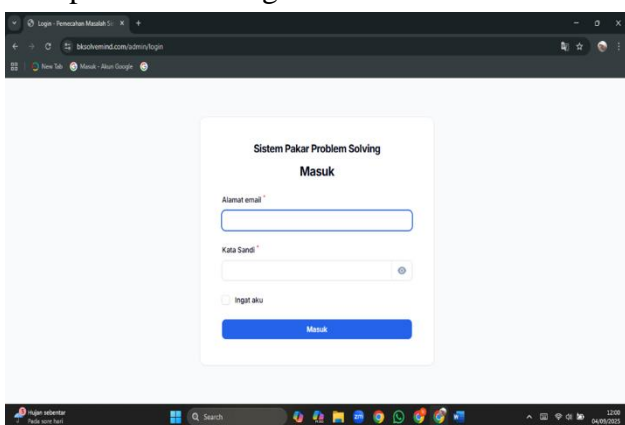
Login - Pemecahan Masalah Si

bksolvemind.com/admin/login

New Tab  Masuk - Akun Google

Sistem Pakar Problem Solving

Masuk

Alamat email *

Kata Sandi *

Ingat aku

Masuk

Hujan sebentar
Pada siang hari

Search

12:00
04/09/2025